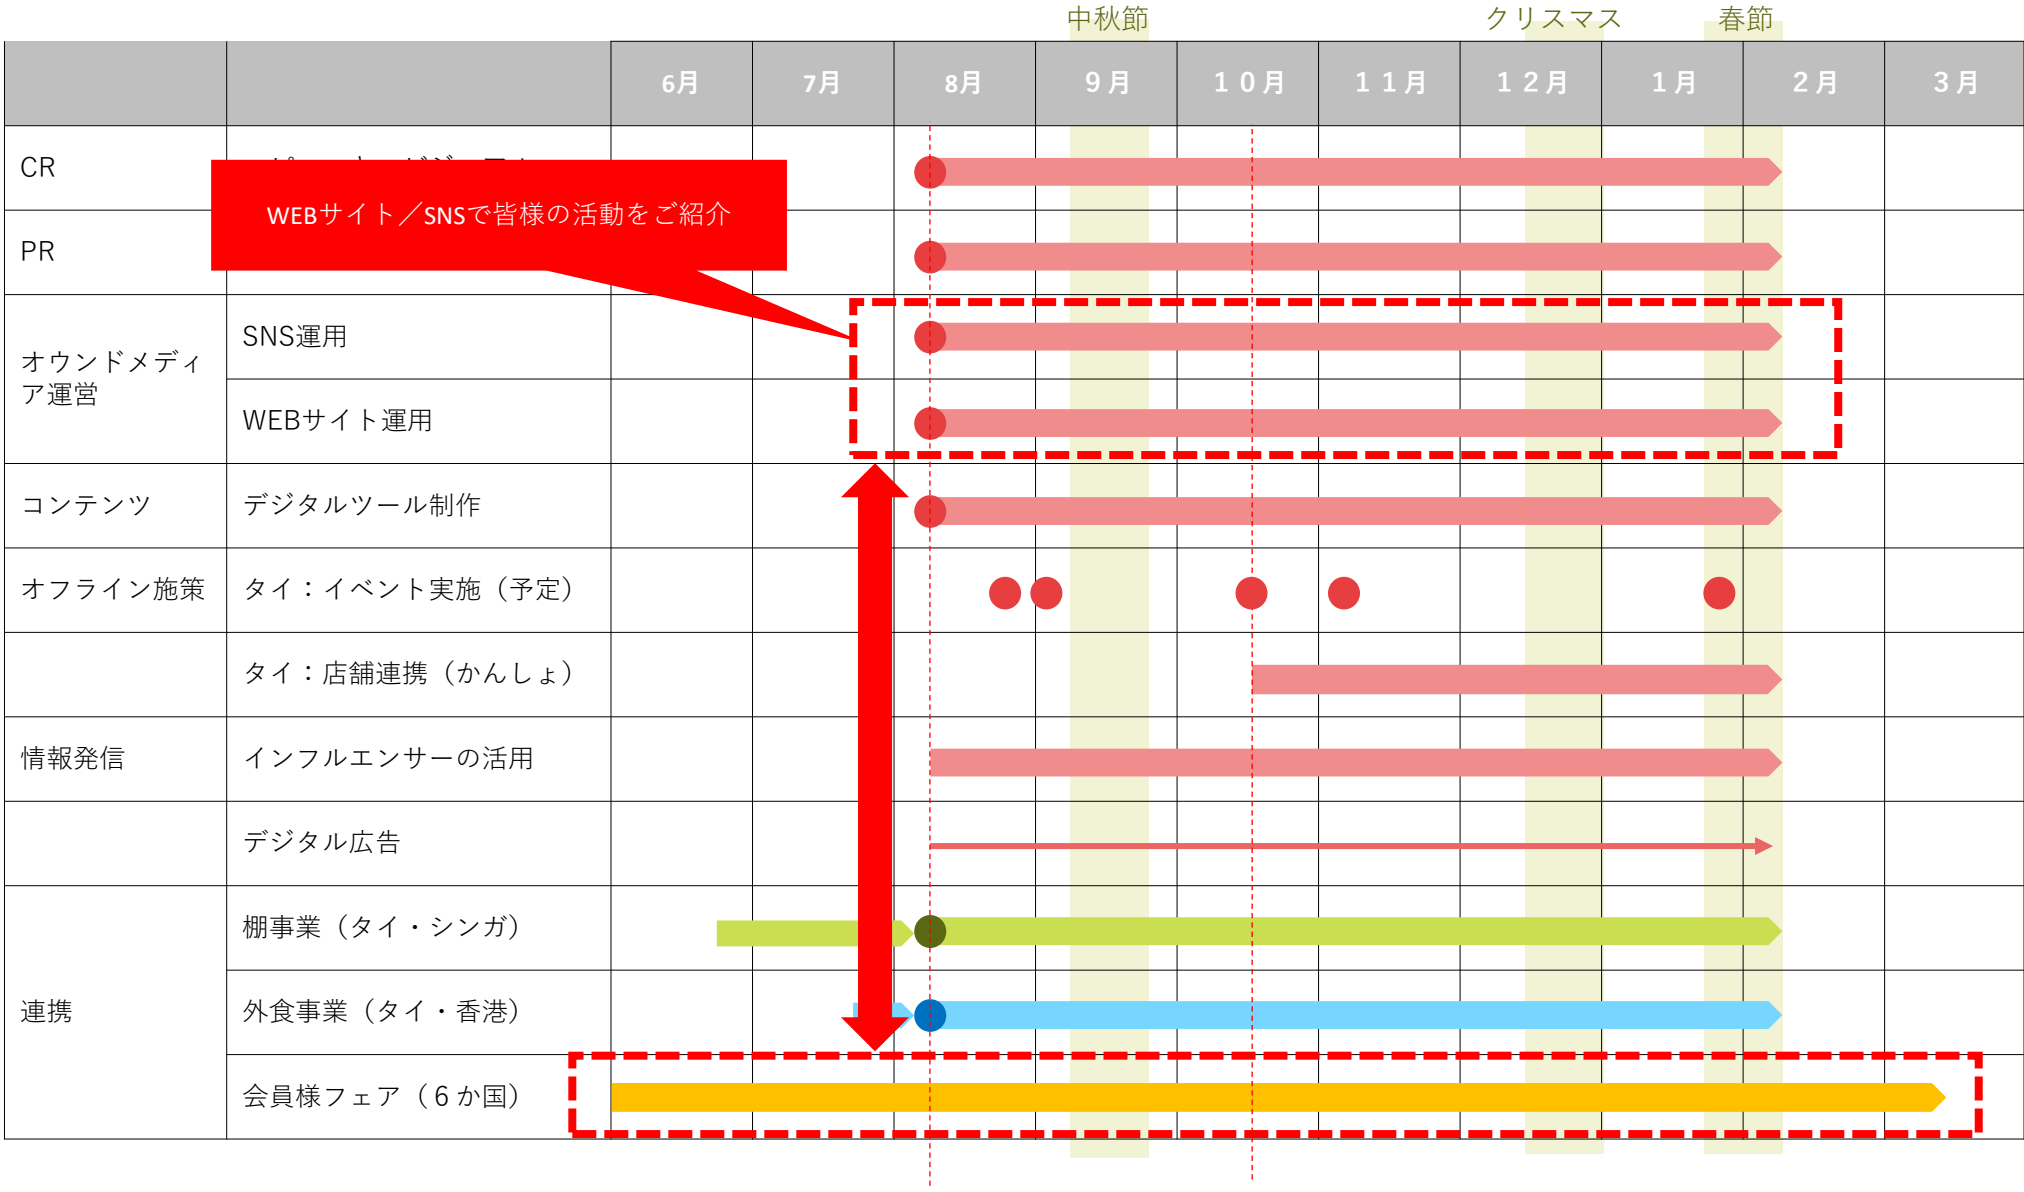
中秋節　クリスマス　春節

|  |  | 6月 | 7月 | 8月 | ９月 | １０月 | １１月 | １２月 | １月 | ２月 | ３月 |
|---|---|---|---|---|---|---|---|---|---|---|---|
| CR | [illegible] |  |  |  |  |  |  |  |  |  |  |
| PR |  |  |  |  |  |  |  |  |  |  |  |
| オウンドメディア運営 | SNS運用 |  |  |  |  |  |  |  |  |  |  |
|  | WEBサイト運用 |  |  |  |  |  |  |  |  |  |  |
| コンテンツ | デジタルツール制作 |  |  |  |  |  |  |  |  |  |  |
| オフライン施策 | タイ：イベント実施（予定） |  |  |  |  |  |  |  |  |  |  |
|  | タイ：店舗連携（かんしょ） |  |  |  |  |  |  |  |  |  |  |
| 情報発信 | インフルエンサーの活用 |  |  |  |  |  |  |  |  |  |  |
|  | デジタル広告 |  |  |  |  |  |  |  |  |  |  |
| 連携 | 棚事業（タイ・シンガ） |  |  |  |  |  |  |  |  |  |  |
|  | 外食事業（タイ・香港） |  |  |  |  |  |  |  |  |  |  |
|  | 会員様フェア（６か国） |  |  |  |  |  |  |  |  |  |  |

WEBサイト／SNSで皆様の活動をご紹介